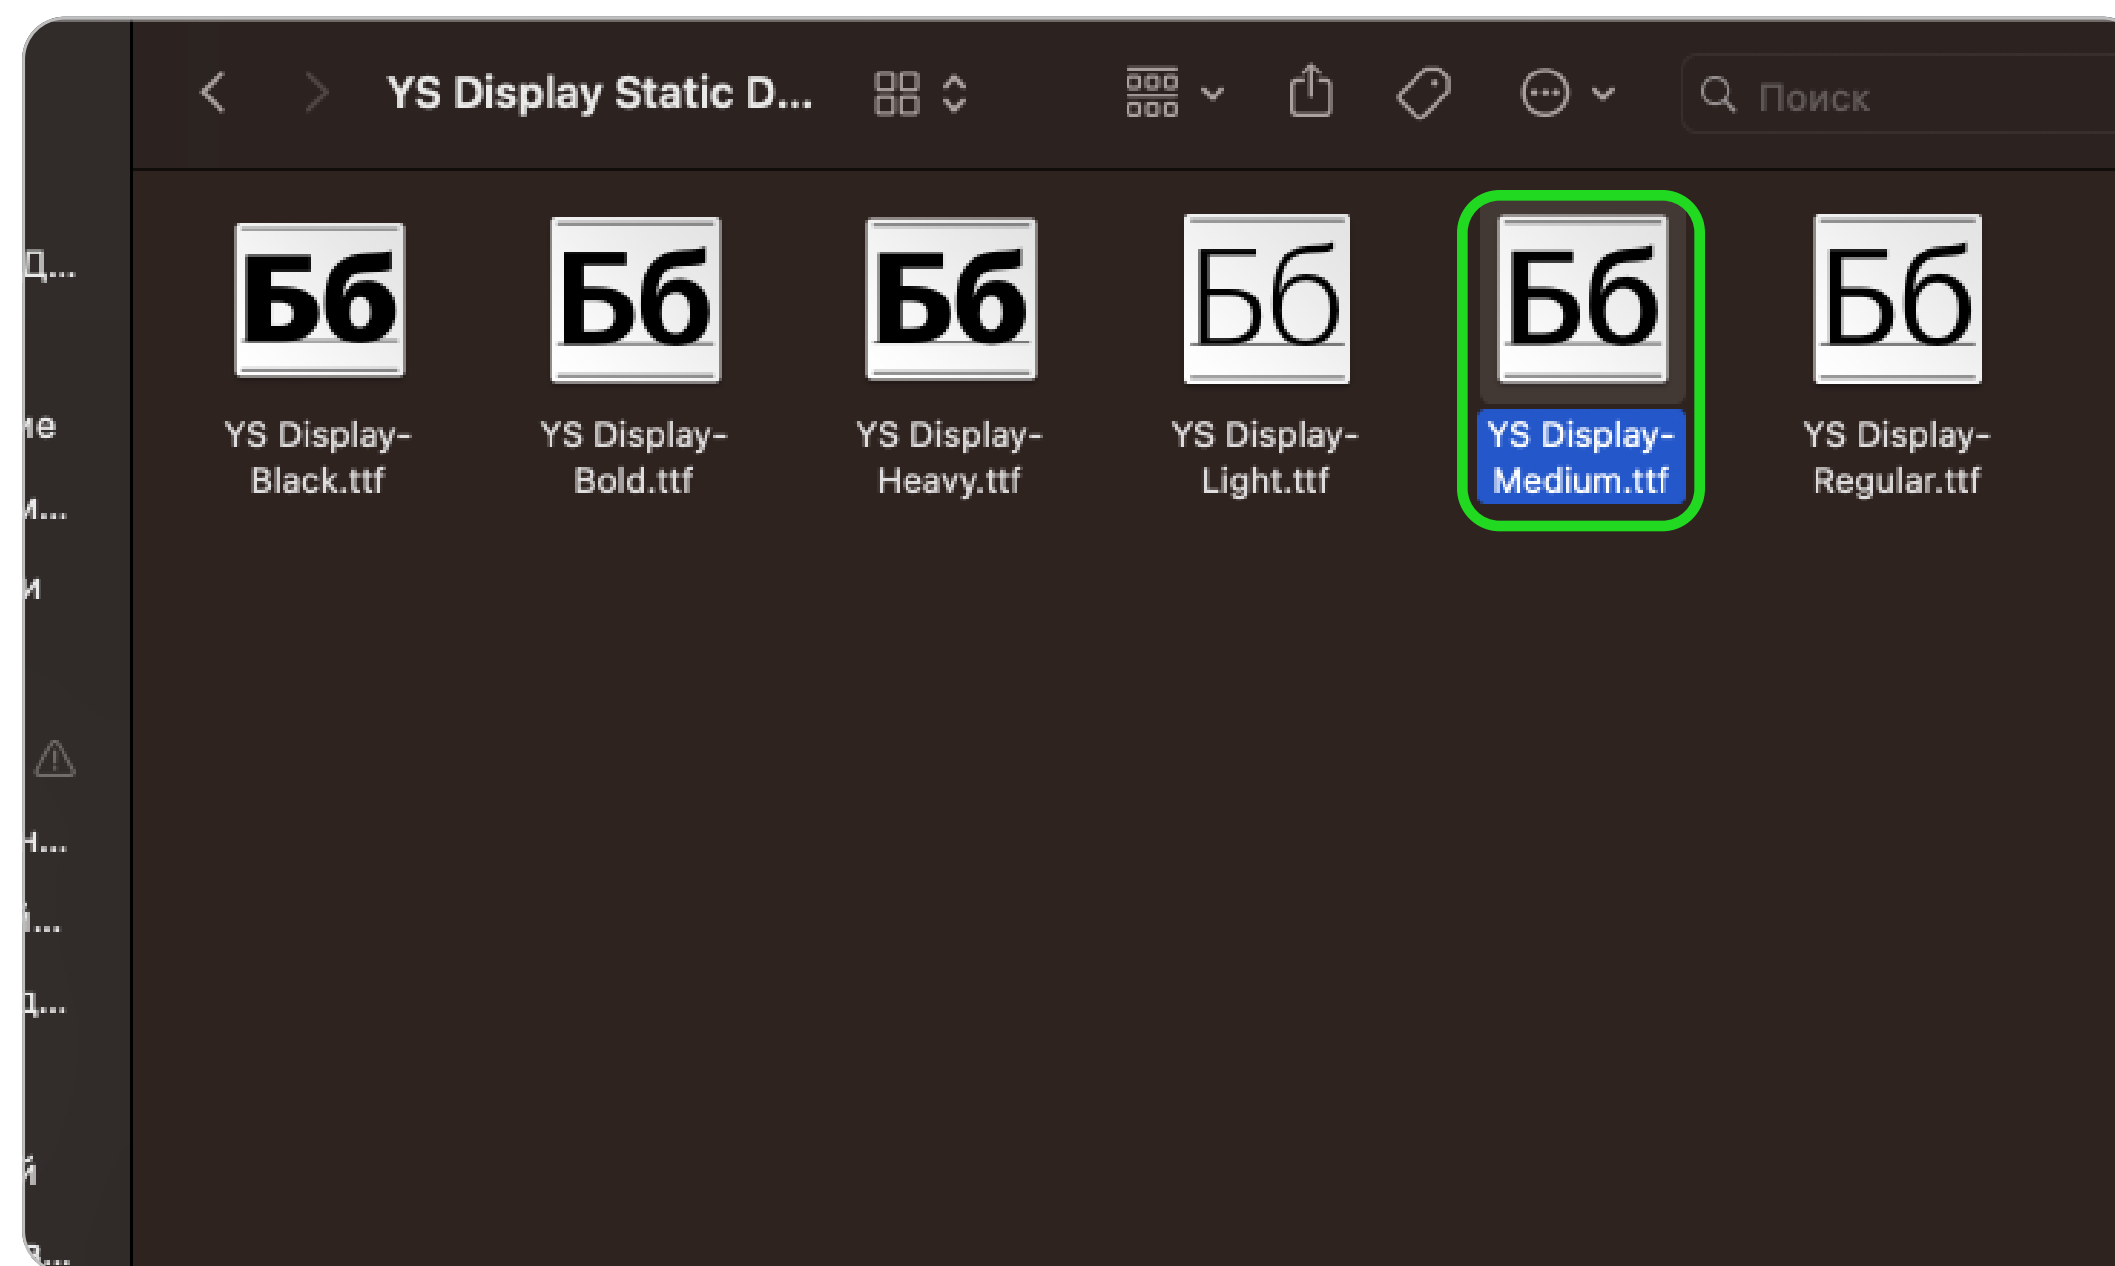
д...
ıe
м...
и
н...
і...
д...
й

YS Display Static D...

Поиск

Бб
YS Display-Black.ttf

Бб
YS Display-Bold.ttf

Бб
YS Display-Heavy.ttf

Бб
YS Display-Light.ttf

Бб
YS Display-Medium.ttf

Бб
YS Display-Regular.ttf